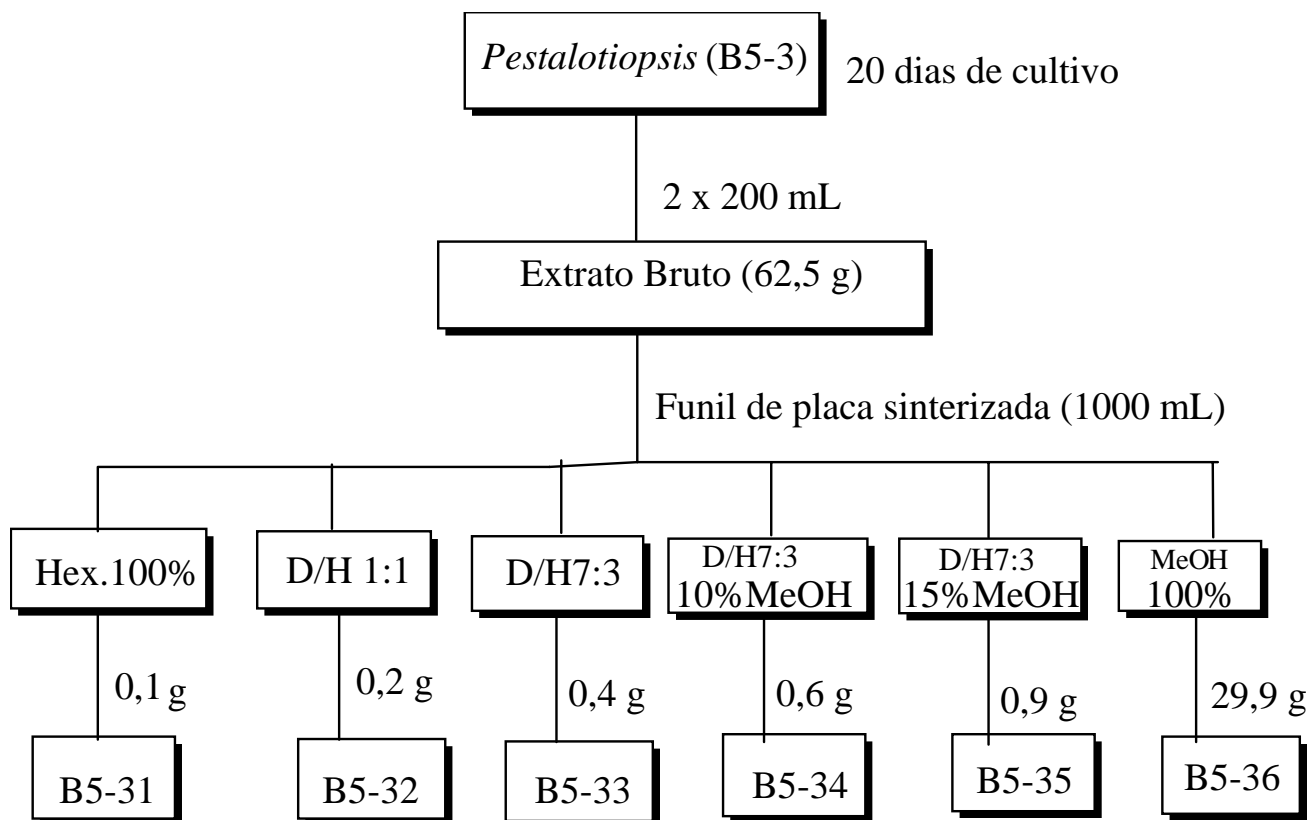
Pestalotiopsis (B5-3)

20 dias de cultivo

2 x 200 mL

Extrato Bruto (62,5 g)

Funil de placa sinterizada (1000 mL)

Hex.100%

D/H 1:1

D/H7:3

D/H7:3 10%MeOH

D/H7:3 15%MeOH

MeOH 100%

0,1 g

0,2 g

0,4 g

0,6 g

0,9 g

29,9 g

B5-31

B5-32

B5-33

B5-34

B5-35

B5-36